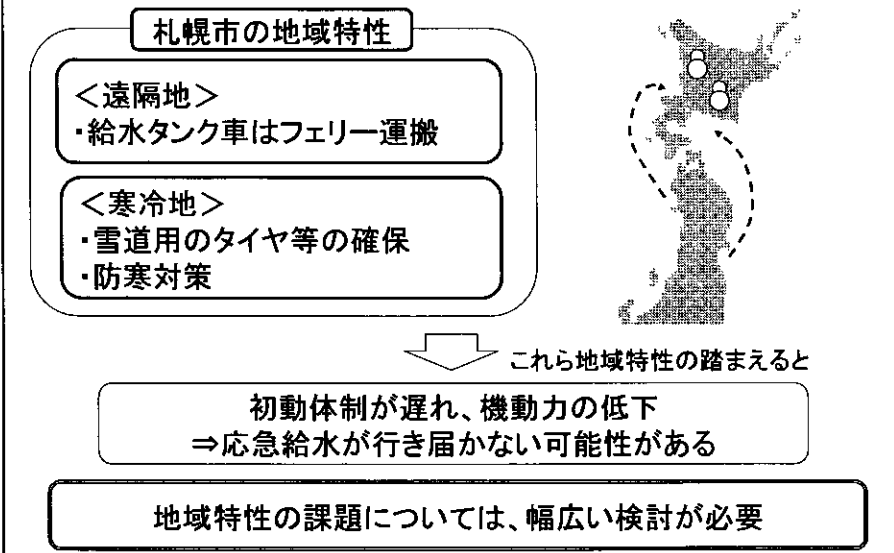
札幌市の地域特性

<遠隔地>
・給水タンク車はフェリー運搬

<寒冷地>
・雪道用のタイヤ等の確保
・防寒対策

これら地域特性の踏まえると

初動体制が遅れ、機動力の低下
⇒応急給水が行き届かない可能性がある

地域特性の課題については、幅広い検討が必要